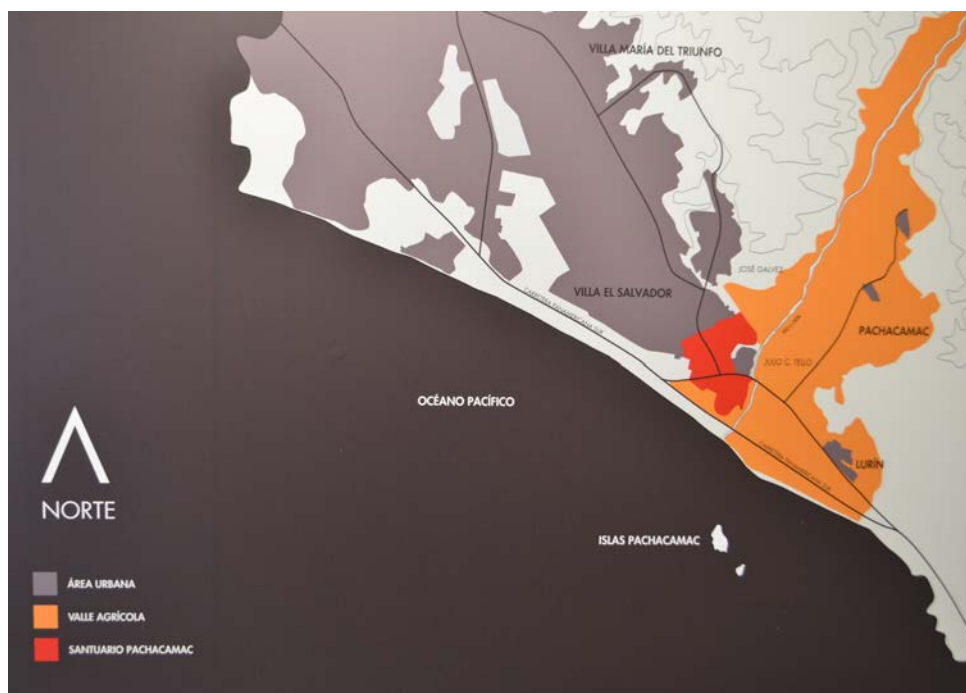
VILLA MARÍA DEL TRIUNFO

JOSÉ GALVEZ

VILLA EL SALVADOR

CARRETERA PANAMERICANA SUR

PACHACAMAC

JULIO C. TELLO

OCÉANO PACÍFICO

CARRETERA PANAMERICANA SUR

LURÍN

NORTE

ISLAS PACHACAMAC

ÁREA URBANA

VALLE AGRÍCOLA

SANTUARIO PACHACAMAC